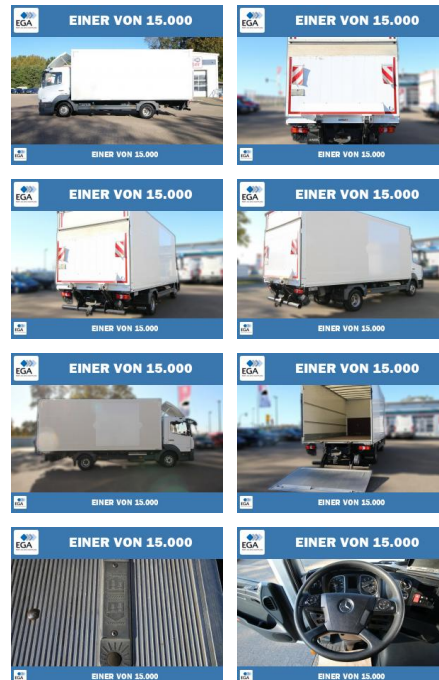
EGA EINER VON 15.000
EGA EINER VON 15.000

EGA EINER VON 15.000
EGA EINER VON 15.000

EGA EINER VON 15.000
EGA EINER VON 15.000

EGA EINER VON 15.000
EGA EINER VON 15.000

EGA EINER VON 15.000
EGA EINER VON 15.000

EGA EINER VON 15.000
EGA EINER VON 15.000

EGA EINER VON 15.000
EGA EINER VON 15.000

EGA EINER VON 15.000
EGA EINER VON 15.000